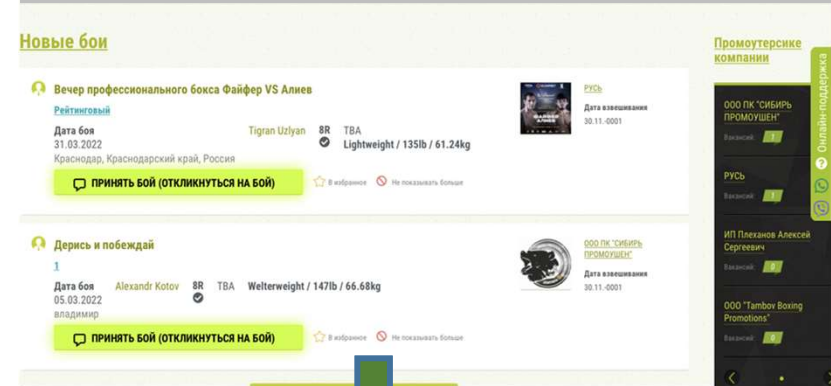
Новые бои

Вечер профессионального бокса Файфер VS Алиев

Рейтинговый

Дата боя
31.03.2022
Краснодар, Краснодарский край, Россия

Tigran Uzlyan

8R

TBA

Lightweight / 135lb / 61.24kg

ПРИНЯТЬ БОЙ (ОТКЛИКНУТЬСЯ НА БОЙ)

В избранное

Не показывать больше

РУСЬ

Дата взвешивания
30.11.-0001

Дерись и побеждай

1

Дата боя
05.03.2022
владимир

Alexandr Kotov

8R

TBA

Welterweight / 147lb / 66.68kg

ПРИНЯТЬ БОЙ (ОТКЛИКНУТЬСЯ НА БОЙ)

В избранное

Не показывать больше

ООО ПК "СИБИРЬ ПРОМОУШЕН"

Дата взвешивания
30.11.-0001

Промоутерские компании

ООО ПК "СИБИРЬ ПРОМОУШЕН"
Вакансий: 1

РУСЬ
Вакансий: 1

ИП Плеханов Алексей Сергеевич
Вакансий: 0

ООО "Tambov Boxing Promotions"
Вакансий: 0

Онлайн-поддержка